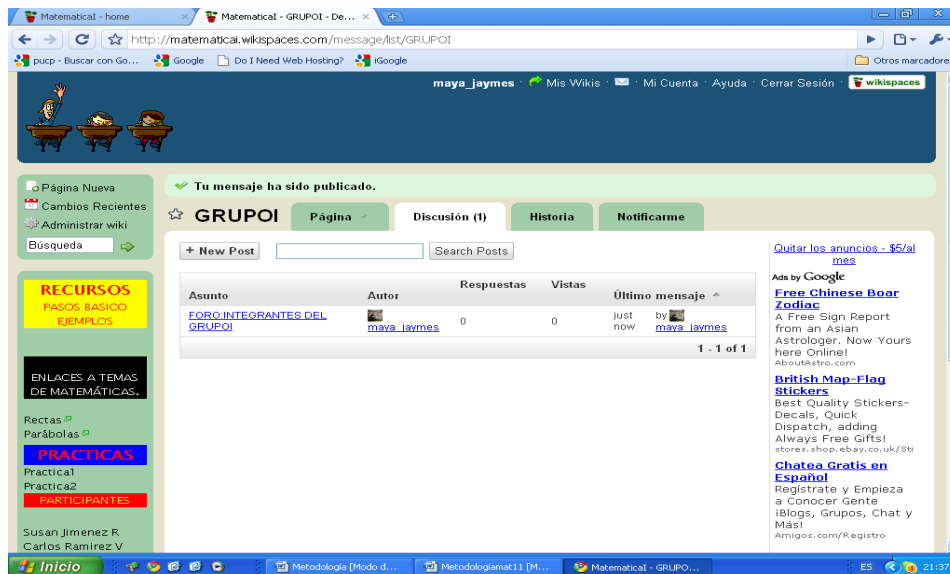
MatematicaI - home
MatematicaI - GRUPOI - De...

http://matematicai.wikispaces.com/message/list/GRUPOI

pucp - Buscar con Go... Google Do I Need Web Hosting? iGoogle Otros marcadores

maya_jaymes · Mis Wikis · · Mi Cuenta · Ayuda · Cerrar Sesión · wikispaces

Página Nueva
Cambios Recientes
Administrar wiki
Búsqueda

RECURSOS
PASOS BASICO
EJEMPLOS

ENLACES A TEMAS DE MATEMÁTICAS.

Rectas
Parábolas

PRACTICAS
Practica1
Practica2
PARTICIPANTES

Susan Jimenez R
Carlos Ramirez V

Tu mensaje ha sido publicado.

GRUPOI
Página
Discusión (1)
Historia
Notificarme

+ New Post
Search Posts

| Asunto | Autor | Respuestas | Vistas | Último mensaje |
|---|---|---|---|---|
| FORO:INTEGRANTES DEL GRUPOI | maya_jaymes | 0 | 0 | just now by maya_jaymes |

1 - 1 of 1

Quitar los anuncios - $5/al mes

Ads by Google

Free Chinese Boar Zodiac
A Free Sign Report from an Asian Astrologer. Now Yours here Online!
AboutAstro.com

British Map-Flag Stickers
Best Quality Stickers-Decals, Quick Dispatch, adding Always Free Gifts!
stores.shop.ebay.co.uk/Sti

Chatea Gratis en Español
Regístrate y Empieza a Conocer Gente ¡Blogs, Grupos, Chat y Más!
Amigos.com/Registro

Inicio
Metodologia [Modo d...
Metodologiamat11 [M...
MatematicaI - GRUPO...
ES 21:37